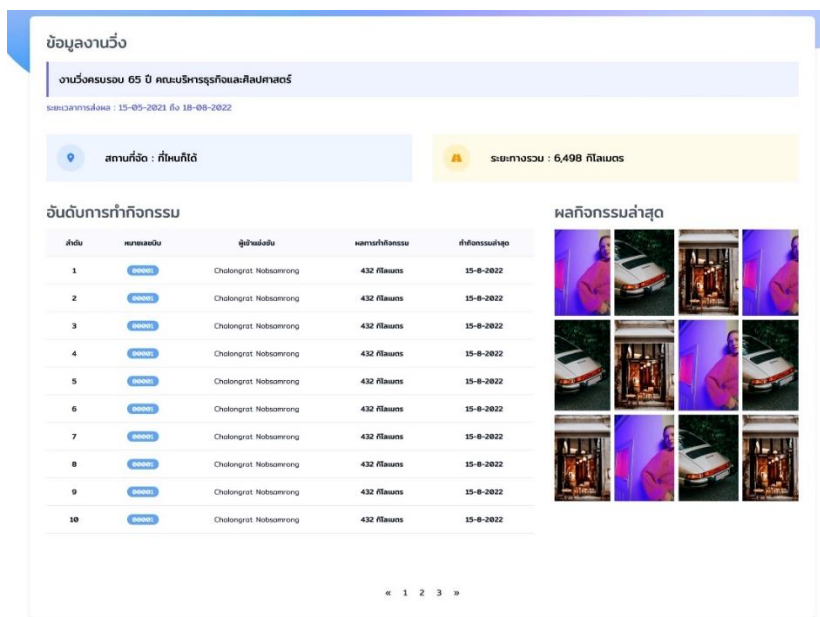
ข้อมูลงานวิ่ง

งานวิ่งครบรอบ 65 ปี คณะบริหารธุรกิจและศิลปศาสตร์

ระยะเวลาการส่งผล : 15-05-2021 ถึง 18-08-2022

สถานที่จัด : ที่ไหนก็ได้

ระยะทางรวม : 6,498 กิโลเมตร

อันดับการทำกิจกรรม

| ลำดับ | หมายเลขบิบ | ผู้เข้าแข่งขัน | ผลการทำกิจกรรม | ทำกิจกรรมล่าสุด |
|---|---|---|---|---|
| 1 | 0000: | Cholongrat Nobsamrong | 432 กิโลเมตร | 15-8-2022 |
| 2 | 0000: | Cholongrat Nobsamrong | 432 กิโลเมตร | 15-8-2022 |
| 3 | 0000: | Cholongrat Nobsamrong | 432 กิโลเมตร | 15-8-2022 |
| 4 | 0000: | Cholongrat Nobsamrong | 432 กิโลเมตร | 15-8-2022 |
| 5 | 0000: | Cholongrat Nobsamrong | 432 กิโลเมตร | 15-8-2022 |
| 6 | 0000: | Cholongrat Nobsamrong | 432 กิโลเมตร | 15-8-2022 |
| 7 | 0000: | Cholongrat Nobsamrong | 432 กิโลเมตร | 15-8-2022 |
| 8 | 0000: | Cholongrat Nobsamrong | 432 กิโลเมตร | 15-8-2022 |
| 9 | 0000: | Cholongrat Nobsamrong | 432 กิโลเมตร | 15-8-2022 |
| 10 | 0000: | Cholongrat Nobsamrong | 432 กิโลเมตร | 15-8-2022 |

ผลกิจกรรมล่าสุด

« 1 2 3 »